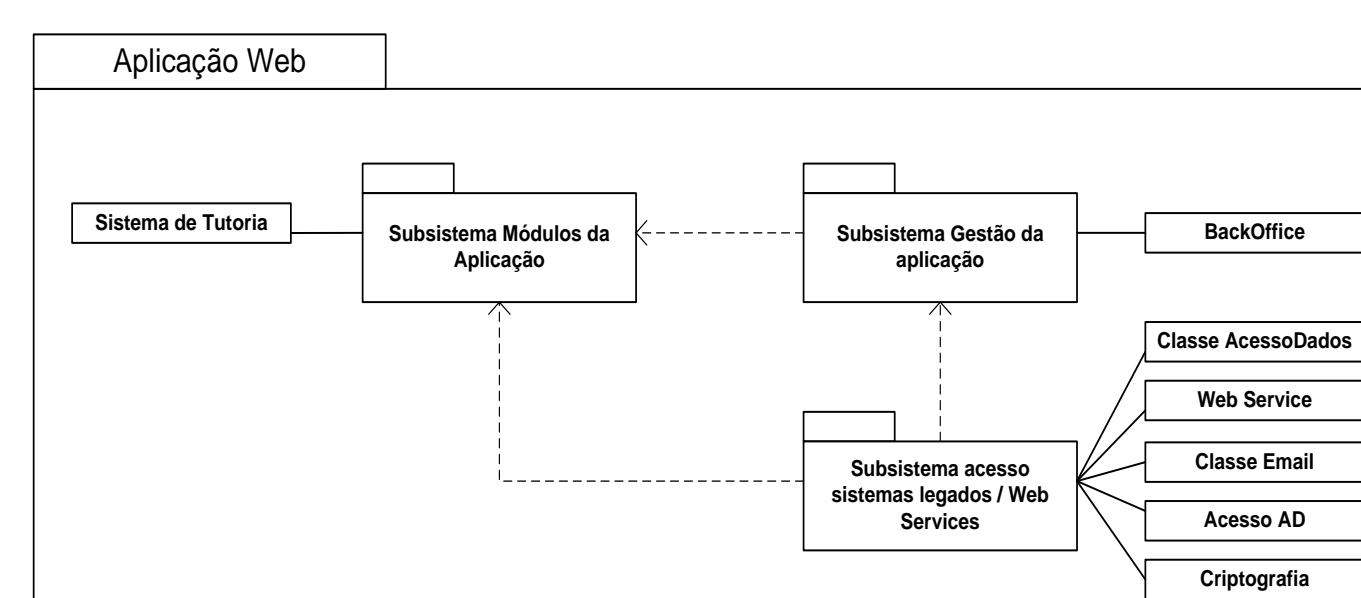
Aplicação Web

Sistema de Tutoria

Subsistema Módulos da Aplicação

Subsistema Gestão da aplicação

BackOffice

Classe AcessoDados

Web Service

Subsistema acesso sistemas legados / Web Services

Classe Email

Acesso AD

Criptografia